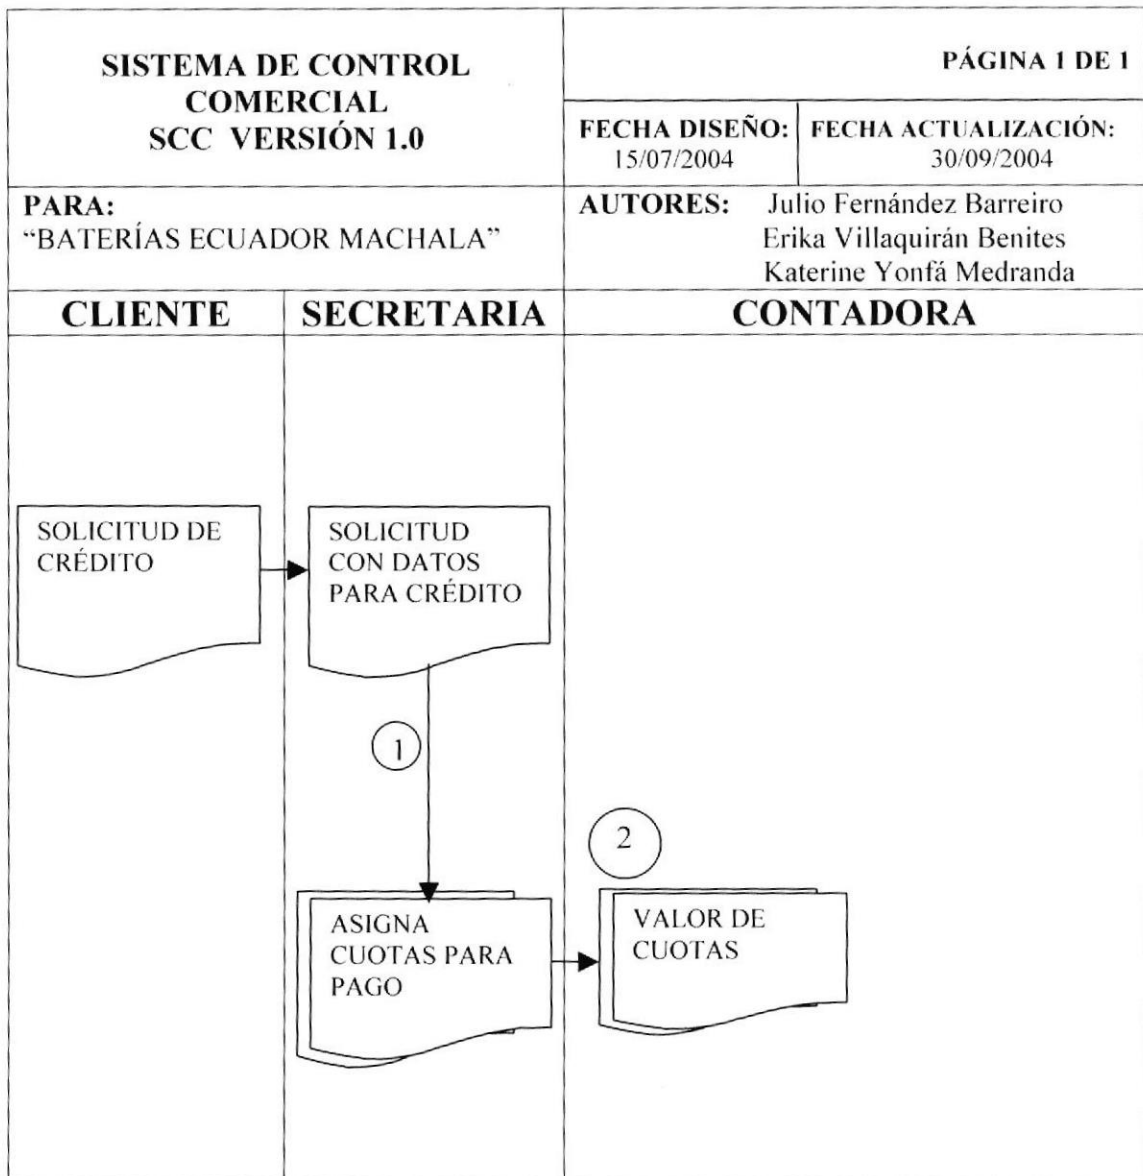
SISTEMA DE CONTROL COMERCIAL SCC VERSIÓN 1.0

PÁGINA 1 DE 1

FECHA DISEÑO: 15/07/2004

FECHA ACTUALIZACIÓN: 30/09/2004

PARA: "BATERÍAS ECUADOR MACHALA"

AUTORES: Julio Fernández Barreiro
Erika Villaquirán Benites
Katerine Yonfá Medranda

| CLIENTE | SECRETARIA | CONTADORA |
|---|---|---|

SOLICITUD DE CRÉDITO

SOLICITUD CON DATOS PARA CRÉDITO

1

2

ASIGNA CUOTAS PARA PAGO

VALOR DE CUOTAS